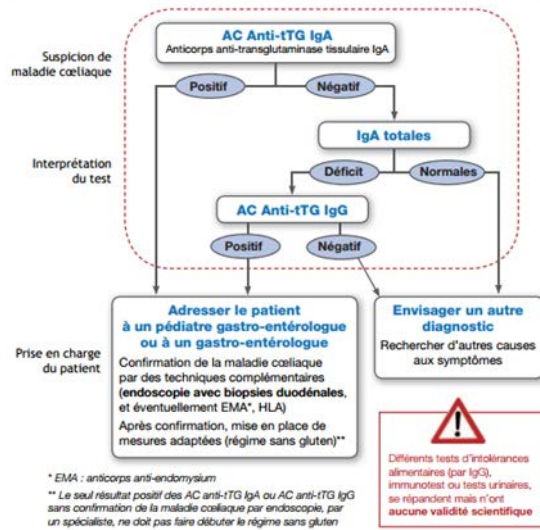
Suspicion de maladie cœliaque

AC Anti-tTG IgA
Anticorps anti-transglutaminase tissulaire IgA

Positif

Négatif

Interprétation du test

IgA totales

Déficit

Normales

AC Anti-tTG IgG

Positif

Négatif

Prise en charge du patient

Adresser le patient à un pédiatre gastro-entérologue ou à un gastro-entérologue

Confirmation de la maladie cœliaque par des techniques complémentaires (endoscopie avec biopsies duodénales, et éventuellement EMA*, HLA)

Après confirmation, mise en place de mesures adaptées (régime sans gluten)**

Envisager un autre diagnostic
Rechercher d'autres causes aux symptômes

!

Différents tests d'intolérances alimentaires (par IgG), immunotest ou tests urinaires, se répandent mais n'ont aucune validité scientifique

* EMA : anticorps anti-endomysium

** Le seul résultat positif des AC anti-tTG IgA ou AC anti-tTG IgG sans confirmation de la maladie cœliaque par endoscopie, par un spécialiste, ne doit pas faire débuter le régime sans gluten